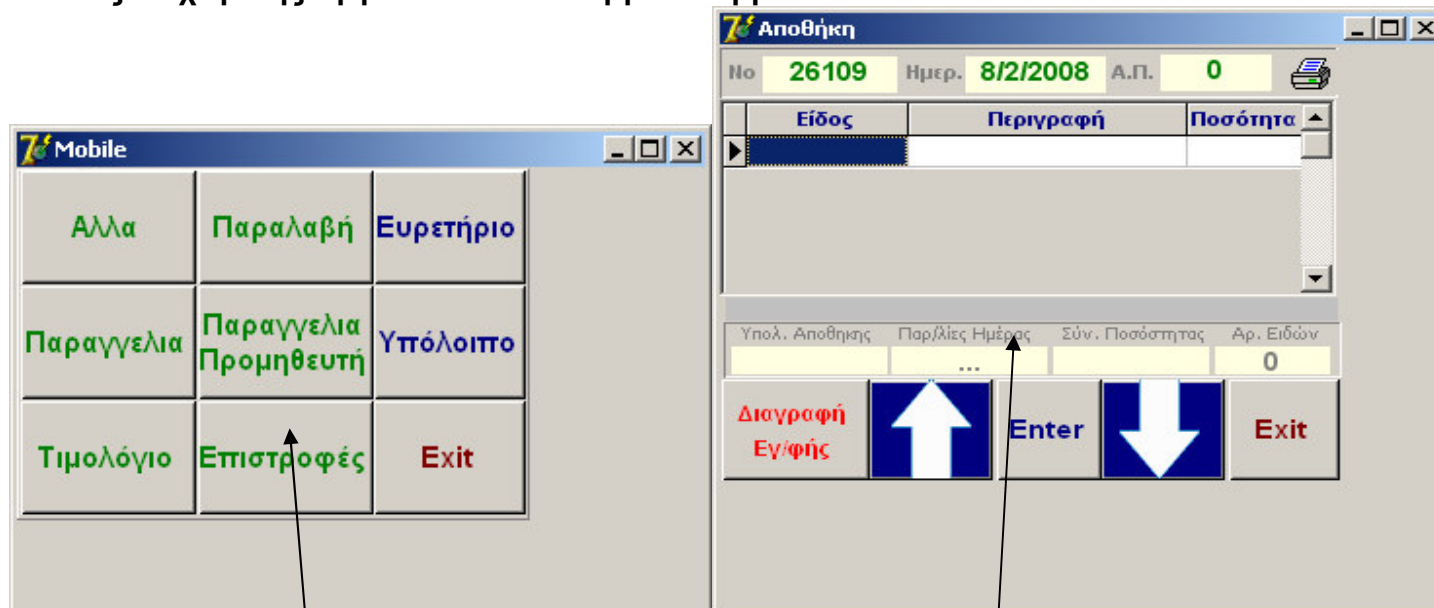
Mobile

| Αλλα | Παραλαβή | Ευρετήριο |
|---|---|---|
| Παραγγελια | Παραγγελια Προμηθευτή | Υπόλοιπο |
| Τιμολόγιο | Επιστροφές | Exit |

Αποθήκη

No 26109 Ημερ. 8/2/2008 Α.Π. 0

| Είδος | Περιγραφή | Ποσότητα |
|---|---|---|
| | | |

Υπολ. Αποθησης | Παρ/λίες Ημέρας | Σύν. Ποσόστητας | Αρ. Ειδών
... | 0

Διαγραφή Εγ/φής

Enter

Exit